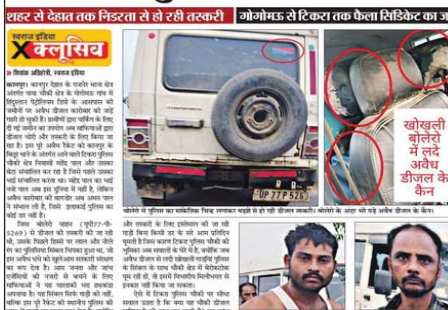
शहर से देहात तक निडरता से हो रही तस्करी | गोगोमऊ से टिकरा तक फैला सिडिकेट का जा

स्वराज इंडिया
X क्लूसिव

■ शिवांक अग्निहोत्री, स्वराज इंडिया

कानपुर: कानपुर देहात के रसूलाबाद थाना क्षेत्र अंतर्गत थाना चौकी क्षेत्र के गोगोमऊ गांव में हिंदुस्तान पेट्रोलियम डिपो के आसपास की जमीनों पर अवैध डीजल कारोबार की जड़ें गहरी हो चुकी हैं। ग्रामीणों द्वारा पार्किंग के लिए दी गई जमीन का उपयोग अब माफियाओं द्वारा डीजल चोरी और तस्करी के लिए किया जा रहा है। इस पूरे अवैध रैकेट को कानपुर के बिल्हौर थाने के अंतर्गत आने वाले टिकरा पुलिस चौकी क्षेत्र निवासी मोहित यादव और उसका बेटा संचालित कर रहे हैं जिसने पहले उसका भाई संचालित करता था। मोहित यादव का भाई पहले यादव अब इस पुलिस से जांच है, लेकिन अवैध कारोबार की कमान अब अमान यादव के हाथ में है, जिसे इलाके पुलिस का कोई डर नहीं है।

जिस बोलेरो वाहन (यूपी77-पी-5269) से डीजल की तस्करी की जा रही थी, उसके पिछले हिस्से पर लाल और नीले रंग का पुलिसिया निशान दिखाई देता था, जो इस अवैध धंधे को सुरक्षा कवच प्रदान करता है। जो सवाल तो यह है कि आम जनता और जांच एजेंसियों की नजरों से बचने के लिए माफियाओं ने यह चालाकी भरा तरीका अपनाया है। ग्रामीण अपने अंत तक सवाल करते हैं कि पुलिस की मिलीभगत या तस्करों की जानकारी, बल्कि इस पूरे रैकेट को स्थानीय पुलिस की

UP 77 P 5269

खोखली बोलेरो में लदे अवैध डीजल के कैन

बोलेरो में पुलिस का सांकेतिक चिह्न लगाकर बढ़ाते हो रही डीज़ल तस्करी। बोलेरो के अंदर भरे पड़े अवैध डीजल के कैन।

और सवालों के लिए इस्तेमाल की जा रही गाड़ी जिस किस्से के पास और आम प्रतिदिन पुष्पा है जिसका कहना टिकरा पुलिस चौकी की भूमिका अब सवालों के घेरे में है, क्योंकि अब अवैध डीज़ल से लदी खोखली गाड़ियां पुलिस के निशान के साथ चौकी क्षेत्र में बेरोकटोक घूम रही हैं, और विभागीय निष्क्रियता से इनका पूरा खेल चल रहा है।

ऐसे में टिकरा पुलिस चौकी पर सीधा सवाल उठता है कि क्या यह चौकी डीजल